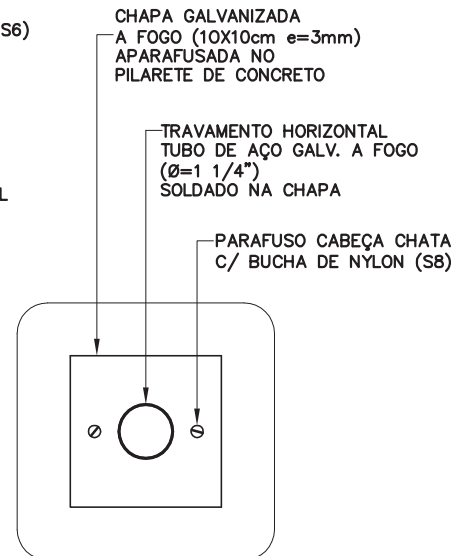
S6)

L

CHAPA GALVANIZADA
A FOGO (10X10cm e=3mm)
APARAFUSADA NO
PILARETE DE CONCRETO

TRAVAMENTO HORIZONTAL
TUBO DE AÇO GALV. A FOGO
(Ø=1 1/4")
SOLDADO NA CHAPA

PARAFUSO CABEÇA CHATA
C/ BUCHA DE NYLON (S8)